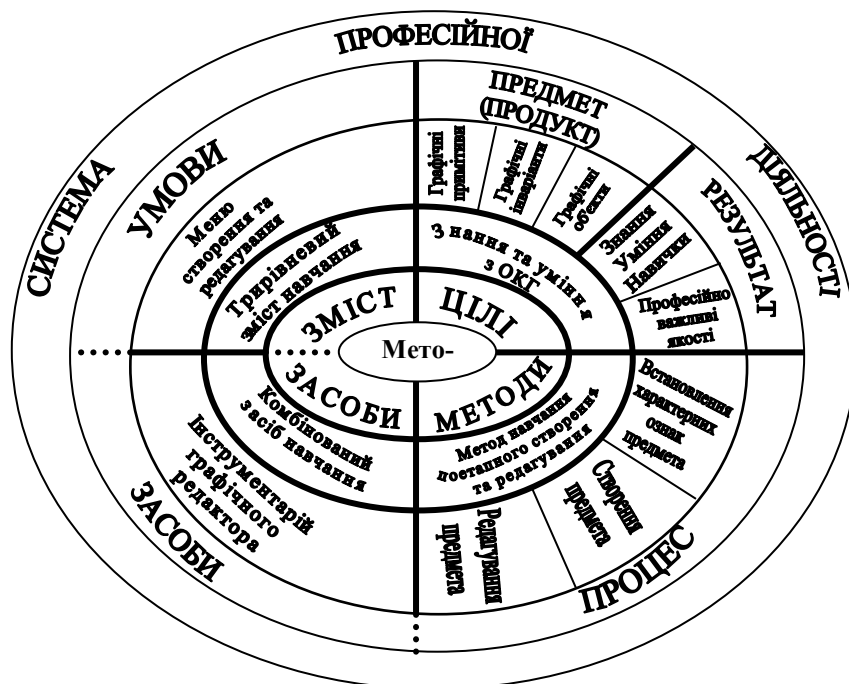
ПРОФЕСІЙНОЇ

СИСТЕМА

ДІЯЛЬНОСТІ

УМОВИ

Меню створення та редагування

ПРЕДМЕТ (ПРОДУКТ)

Графічні примітиви

Графічні інваріанти

Графічні об'єкти

РЕЗУЛЬТАТ

Знання Уміння Навички

Професійно важливі якості

Трирівневий зміст навчання

З нання та уміння з ОКГ

ЗМІСТ

ЦІЛІ

Мето-

ЗАСОБИ

МЕТОДИ

Комбінований засіб навчання

Метод навчання поетапного створення та редагування

Встановлення характерних ознак предмета

Інструментарій графічного редактора

Створення предмета

Редагування предмета

ЗАСОБИ

ПРОЦЕС